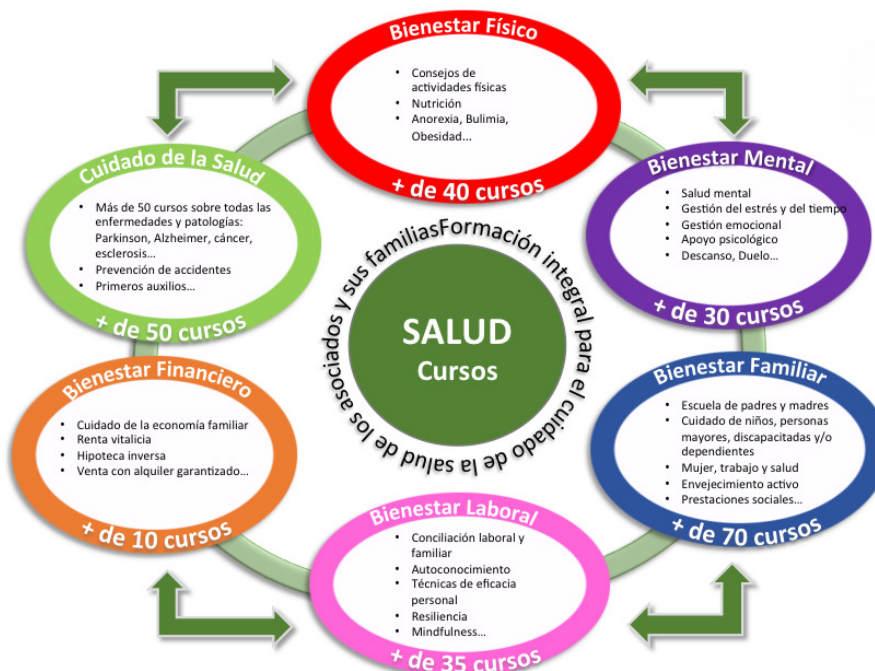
Bienestar Físico

- Consejos de actividades físicas
- Nutrición
- Anorexia, Bulimia, Obesidad…

+ de 40 cursos

Bienestar Mental

- Salud mental
- Gestión del estrés y del tiempo
- Gestión emocional
- Apoyo psicológico
- Descanso, Duelo…

+ de 30 cursos

Bienestar Familiar

- Escuela de padres y madres
- Cuidado de niños, personas mayores, discapacitadas y/o dependientes
- Mujer, trabajo y salud
- Envejecimiento activo
- Prestaciones sociales…

+ de 70 cursos

Bienestar Laboral

- Conciliación laboral y familiar
- Autoconocimiento
- Técnicas de eficacia personal
- Resiliencia
- Mindfulness…

+ de 35 cursos

Bienestar Financiero

- Cuidado de la economía familiar
- Renta vitalicia
- Hipoteca inversa
- Venta con alquiler garantizado…

+ de 10 cursos

Cuidado de la Salud

- Más de 50 cursos sobre todas las enfermedades y patologías: Parkinson, Alzheimer, cáncer, esclerosis…
- Prevención de accidentes
- Primeros auxilios…

+ de 50 cursos

Formación integral para el cuidado de la salud de los asociados y sus familias

SALUD
Cursos